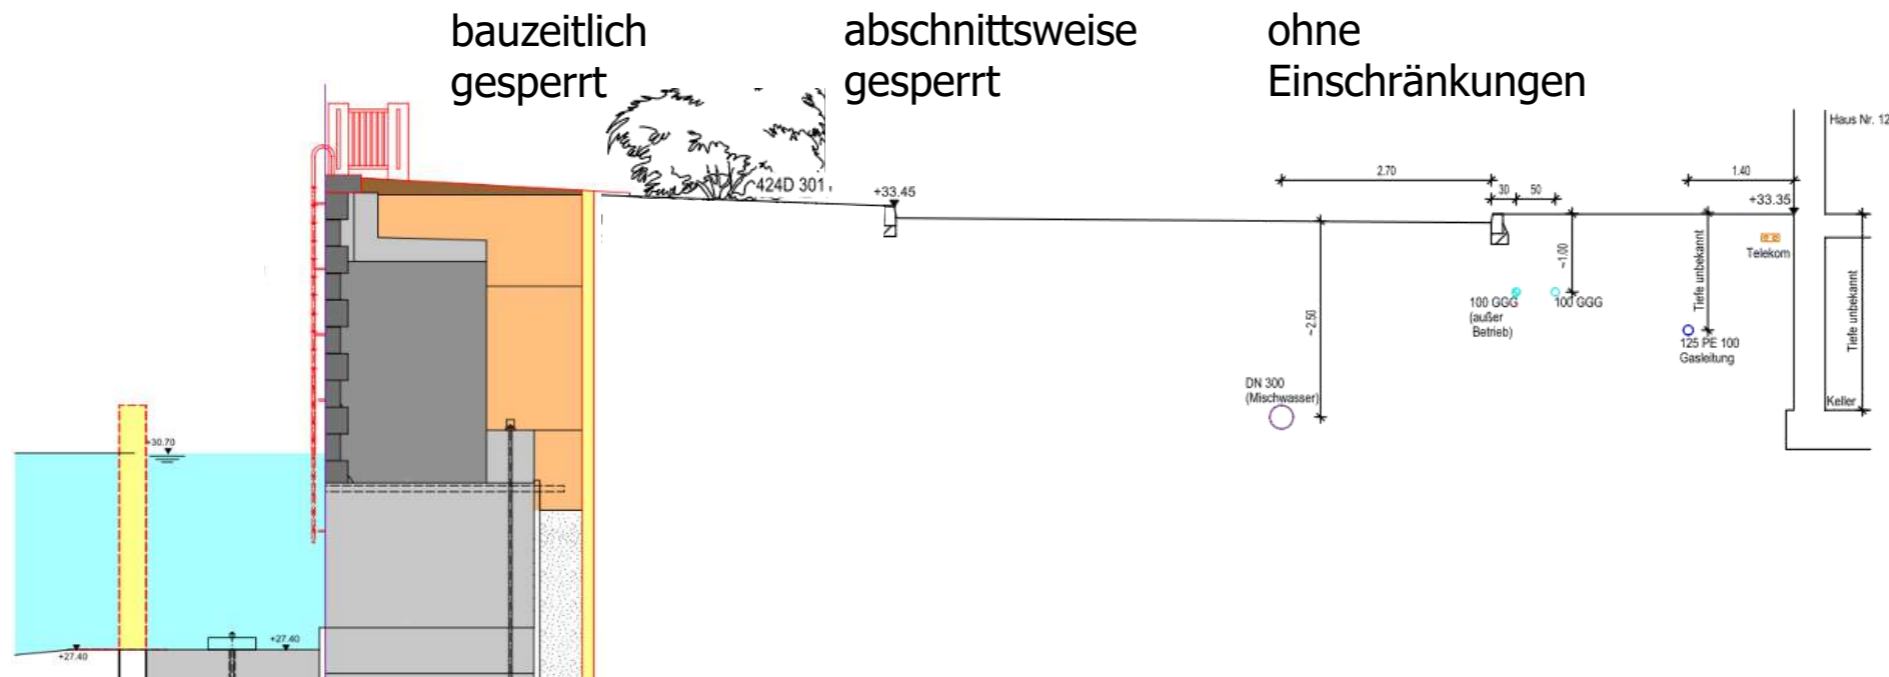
bauzeitlich gesperrt

abschnittsweise gesperrt

ohne Einschränkungen

424D 301

+33.45

2.70

30

50

1.40

+33.35

Haus Nr. 12

~1,00

Telekom

Tiefe unbekannt

Tiefe unbekannt

~2,50

100 GGG (außer Betrieb)

100 GGG

125 PE 100 Gasleitung

DN 300 (Mischwasser)

Keller

30.70

+27.40

+27.40